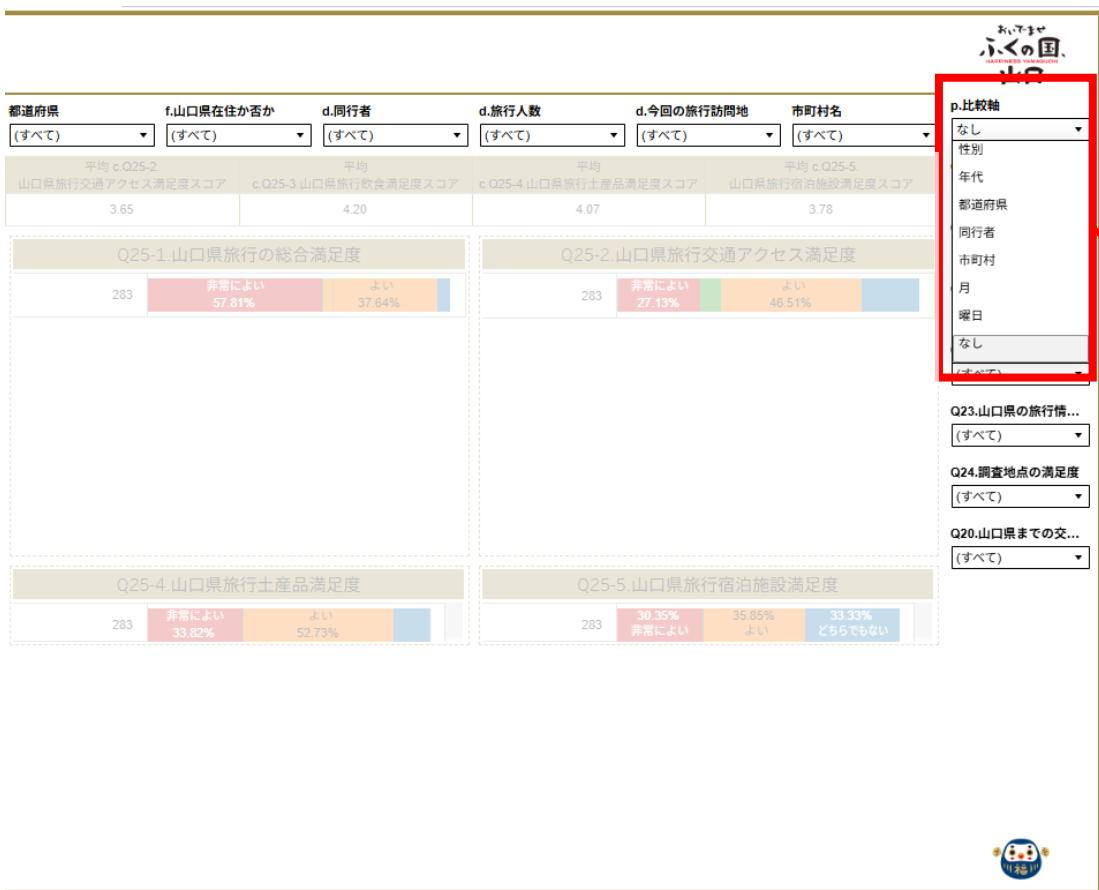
おいでませ
ふくの国、山口
HAPPINESS YAMAGUCHI

都道府県
(すべて)

f.山口県在住か否か
(すべて)

d.同行者
(すべて)

d.旅行人数
(すべて)

d.今回の旅行訪問地
(すべて)

市町村名
(すべて)

p.比較軸
なし
性別
年代
都道府県
同行者
市町村
月
曜日
なし
(すべて)

| 平均 c.Q25-2.山口県旅行交通アクセス満足度スコア | 平均 c.Q25-3.山口県旅行飲食満足度スコア | 平均 c.Q25-4.山口県旅行土産品満足度スコア | 平均 c.Q25-5.山口県旅行宿泊施設満足度スコア |
|---|---|---|---|
| 3.65 | 4.20 | 4.07 | 3.78 |

Q25-1.山口県旅行の総合満足度
283 非常によい 57.81% よい 37.64%

Q25-2.山口県旅行交通アクセス満足度
283 非常によい 27.13% よい 46.51%

Q25-4.山口県旅行土産品満足度
283 非常によい 33.82% よい 52.73%

Q25-5.山口県旅行宿泊施設満足度
283 30.35% 非常によい 35.85% よい 33.33% どちらでもない

Q23.山口県の旅行情...
(すべて)

Q24.調査地点の満足度
(すべて)

Q20.山口県までの交...
(すべて)

福